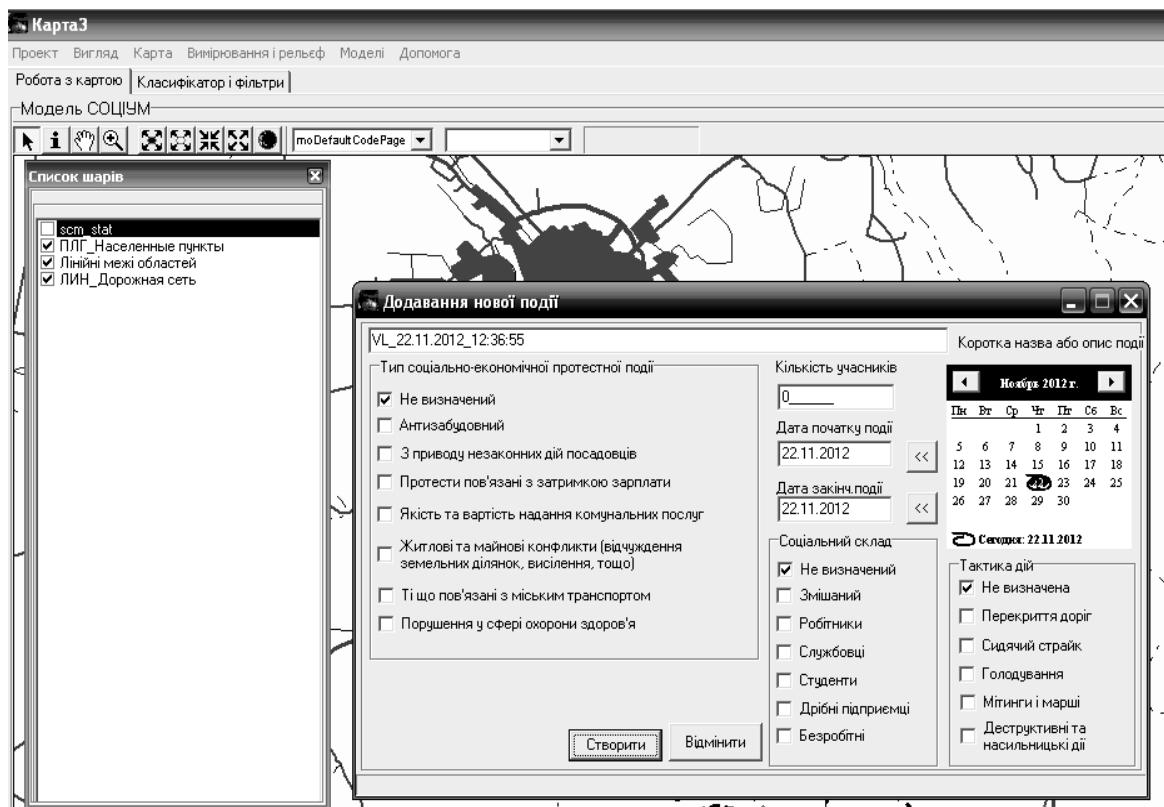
Карта3

Проект Вигляд Карта Вимірювання і рельєф Моделі Допомога

Робота з картою | Класифікатор і фільтри

Модель СОЦІУМ

moDefaultCodePage

Список шарів

scm_stat
ПЛГ_Населенные пункты
Лінійні межі областей
ЛИН_Дорожная сеть

Додавання нової події

VL_22.11.2012_12:36:55

Коротка назва або опис події

Тип соціально-економічної протестної події

Не визначений
Антизабудовний
З приводу незаконних дій посадовців
Протести пов'язані з затримкою зарплати
Якість та вартість надання комунальних послуг
Житлові та майнові конфлікти (відчуження земельних ділянок, виселення, тощо)
Ті що пов'язані з міським транспортом
Порушення у сфері охорони здоров'я

Кількість учасників
0

Дата початку події
22.11.2012
<<

Дата закінч.події
22.11.2012
<<

Ноябрь 2012 г.

| Пн | Вт | Ср | Чт | Пт | Сб | Вс |
|---|---|---|---|---|---|---|
| | | | 1 | 2 | 3 | 4 |
| 5 | 6 | 7 | 8 | 9 | 10 | 11 |
| 12 | 13 | 14 | 15 | 16 | 17 | 18 |
| 19 | 20 | 21 | 22 | 23 | 24 | 25 |
| 26 | 27 | 28 | 29 | 30 | | |

Сегодня: 22.11.2012

Соціальний склад
Не визначений
Змішаний
Робітники
Службовці
Студенти
Дрібні підприємці
Безробітні

Тактика дій
Не визначена
Перекриття доріг
Сидячий страйк
Голодування
Мітинги і марші
Деструктивні та насильницькі дії

Створити
Відмінити